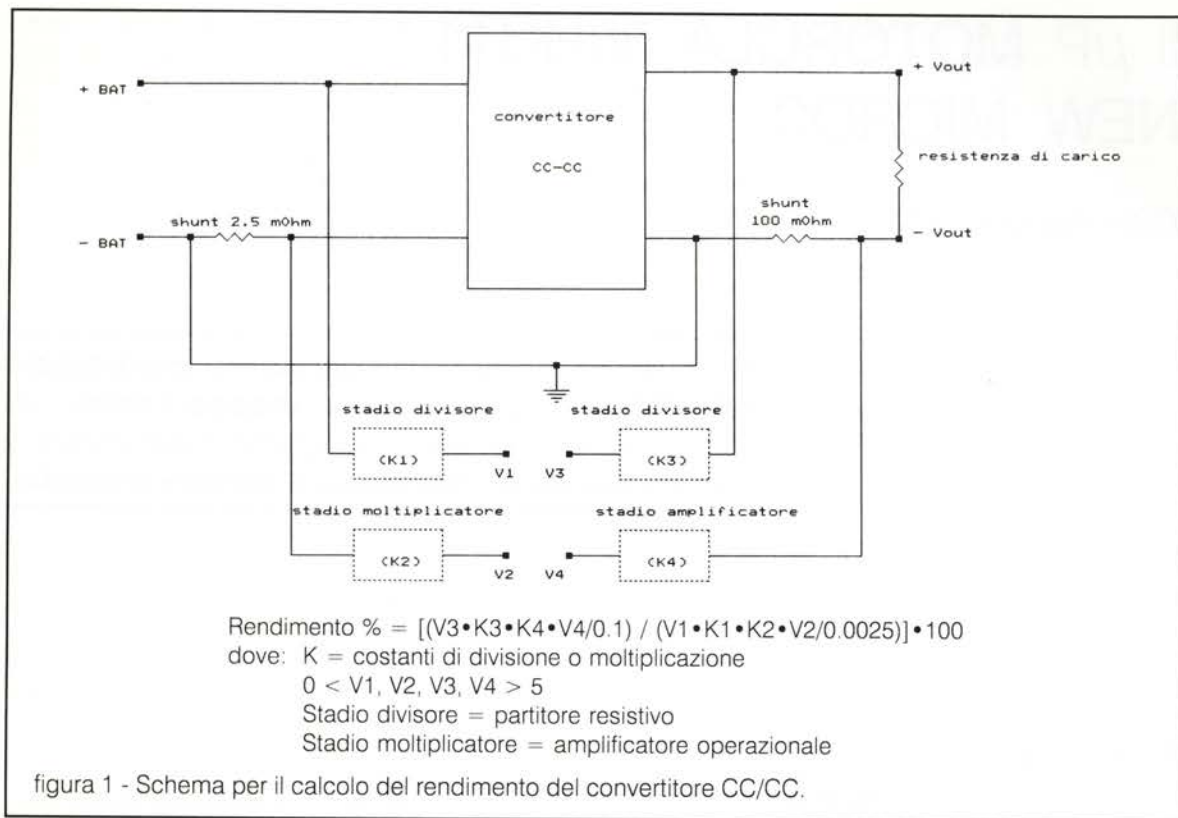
+ BAT

convertitore

CC-CC

+ Vout

resistenza di carico

- BAT

shunt 2.5 mOhm

shunt
100 mOhm

- Vout

stadio divisore

(K1)

V1

V3

stadio divisore

(K3)

stadio moltiplicatore

(K2)

V2

V4

stadio amplificatore

(K4)

Rendimento % = [(V3•K3•K4•V4/0.1) / (V1•K1•K2•V2/0.0025)]•100
dove: K = costanti di divisione o moltiplicazione
$0 < V1, V2, V3, V4 > 5$
Stadio divisore = partitore resistivo
Stadio moltiplicatore = amplificatore operazionale

figura 1 - Schema per il calcolo del rendimento del convertitore CC/CC.